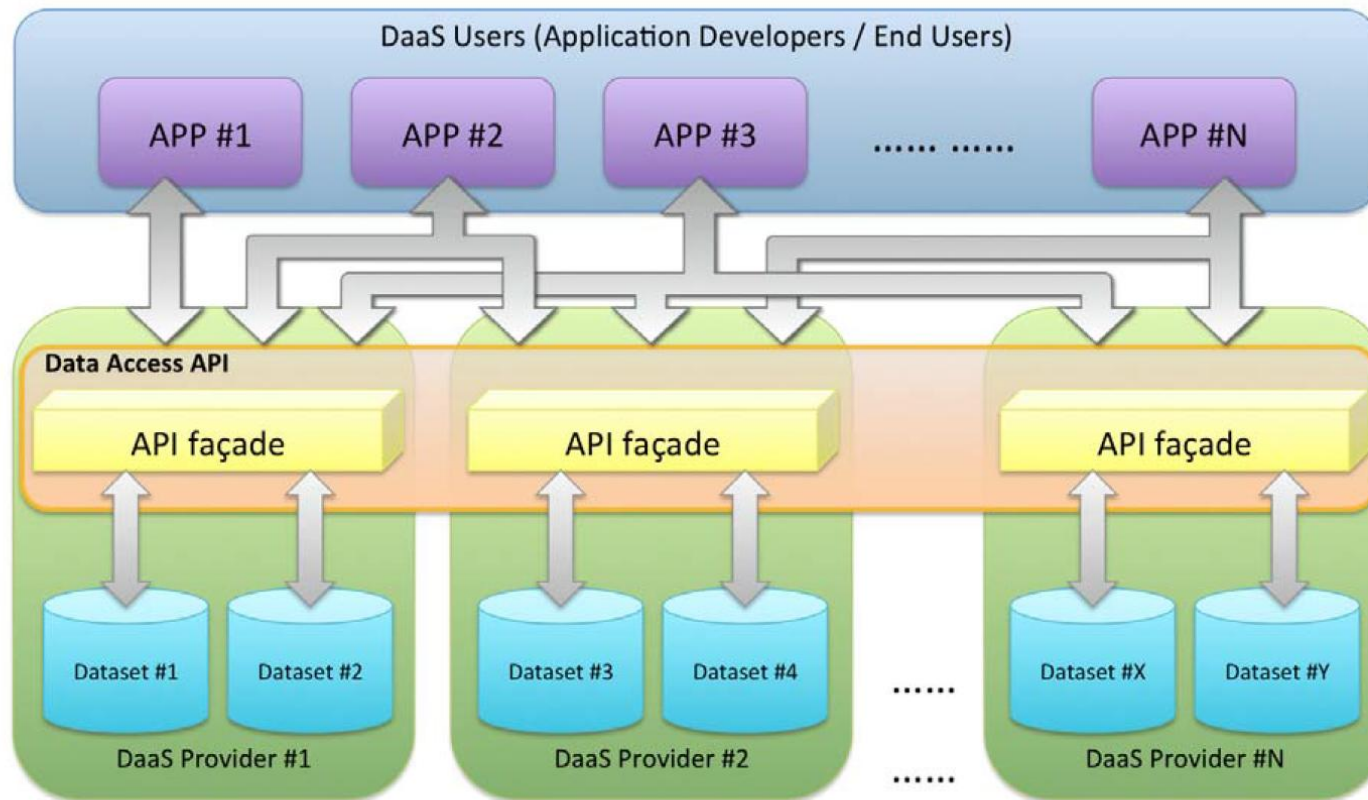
DaaS Users (Application Developers / End Users)

APP #1

APP #2

APP #3

...... ......

APP #N

Data Access API

API façade

API façade

API façade

Dataset #1

Dataset #2

Dataset #3

Dataset #4

......

Dataset #X

Dataset #Y

DaaS Provider #1

DaaS Provider #2

......

DaaS Provider #N